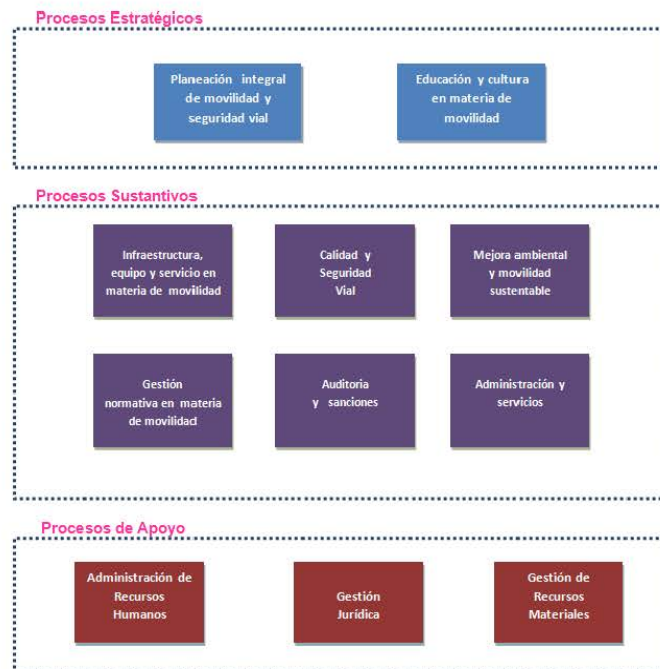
Procesos Estratégicos

Planeación integral de movilidad y seguridad vial

Educación y cultura en materia de movilidad

Procesos Sustantivos

Infraestructura, equipo y servicio en materia de movilidad

Calidad y Seguridad Vial

Mejora ambiental y movilidad sustentable

Gestión normativa en materia de movilidad

Auditoria y sanciones

Administración y servicios

Procesos de Apoyo

Administración de Recursos Humanos

Gestión Jurídica

Gestión de Recursos Materiales